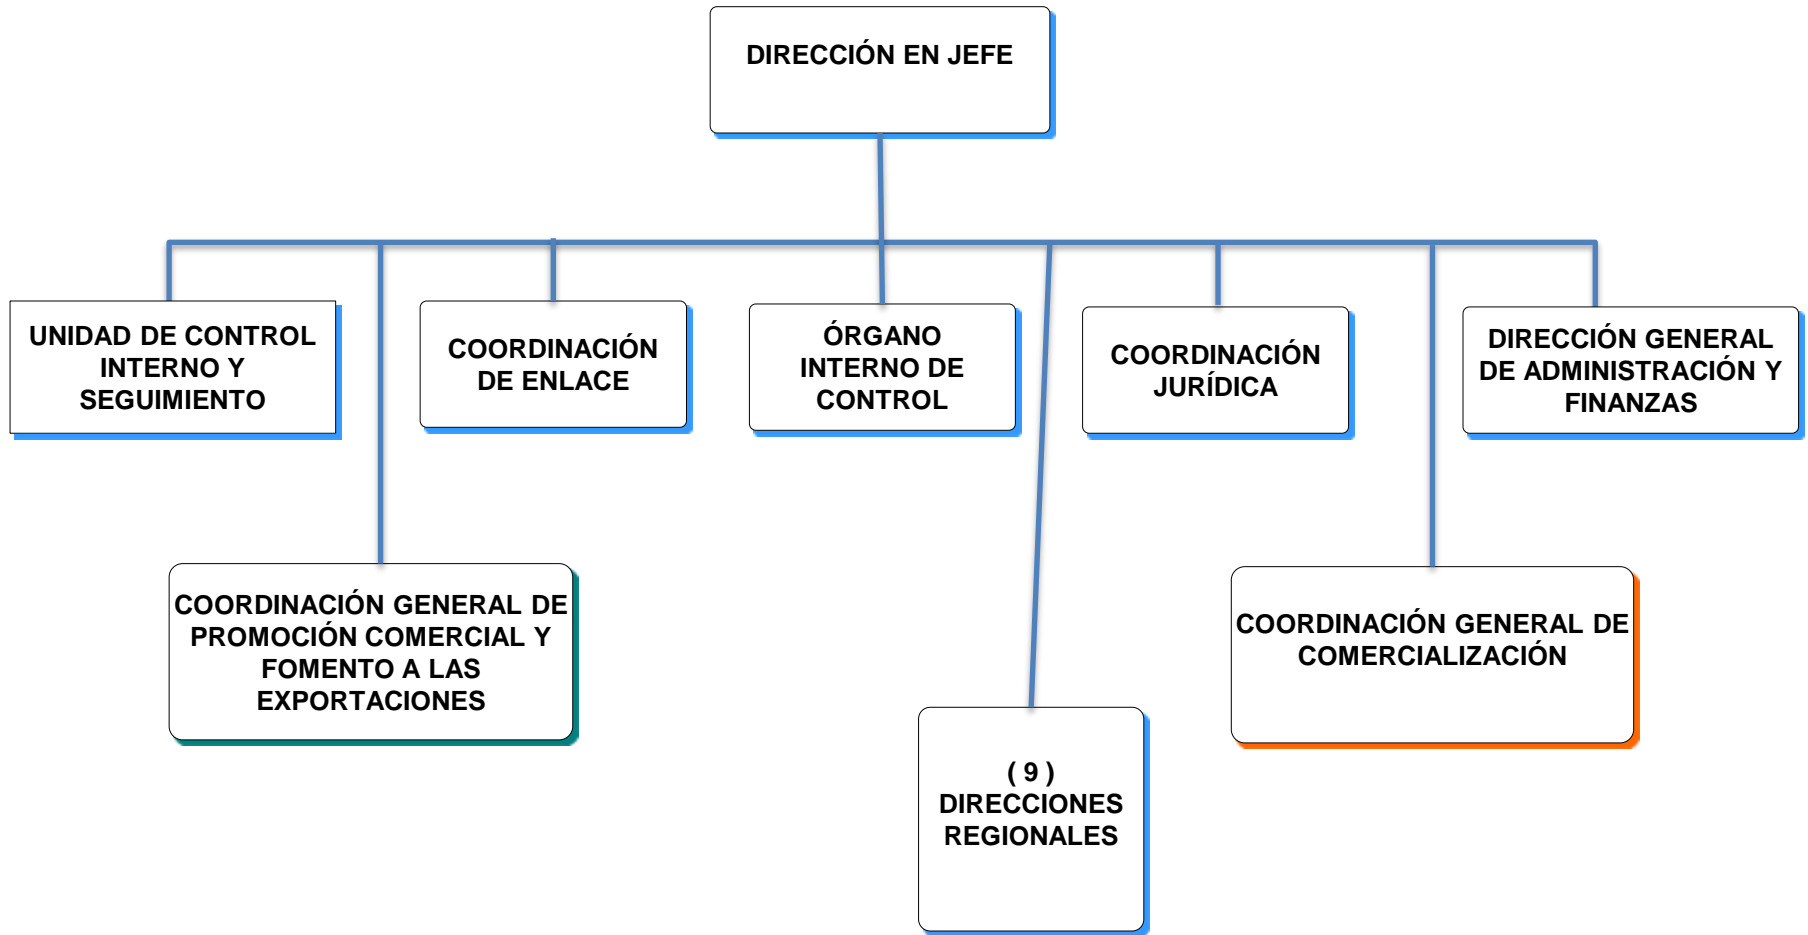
DIRECCIÓN EN JEFE

UNIDAD DE CONTROL INTERNO Y SEGUIMIENTO

COORDINACIÓN DE ENLACE

ÓRGANO INTERNO DE CONTROL

COORDINACIÓN JURÍDICA

DIRECCIÓN GENERAL DE ADMINISTRACIÓN Y FINANZAS

COORDINACIÓN GENERAL DE PROMOCIÓN COMERCIAL Y FOMENTO A LAS EXPORTACIONES

( 9 ) DIRECCIONES REGIONALES

COORDINACIÓN GENERAL DE COMERCIALIZACIÓN